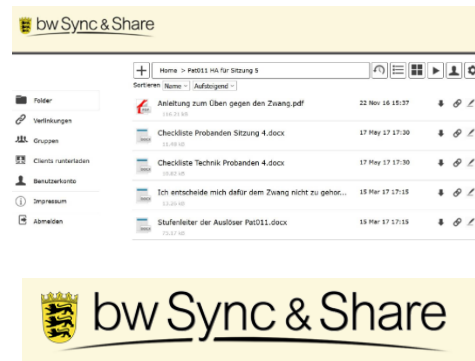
bw Sync & Share

+ Home > Pat011 HA für Sitzung 5

Sortieren Name Aufsteigend

Folder
Verlinkungen
Gruppen
Clients runterladen
Benutzerkonto
Impressum
Abmelden

Anleitung zum Üben gegen den Zwang.pdf 22 Nov 16 15:37
116.23 kB

Checkliste Probanden Sitzung 4.docx 17 May 17 17:30
31.68 kB

Checkliste Technik Probanden 4.docx 17 May 17 17:30
19.83 kB

Ich entscheide mich dafür dem Zwang nicht zu gehor... 15 Mar 17 17:15
13.20 kB

Stufenleiter der Auslöser Pat011.docx 15 Mar 17 17:15
23.57 kB

bw Sync & Share